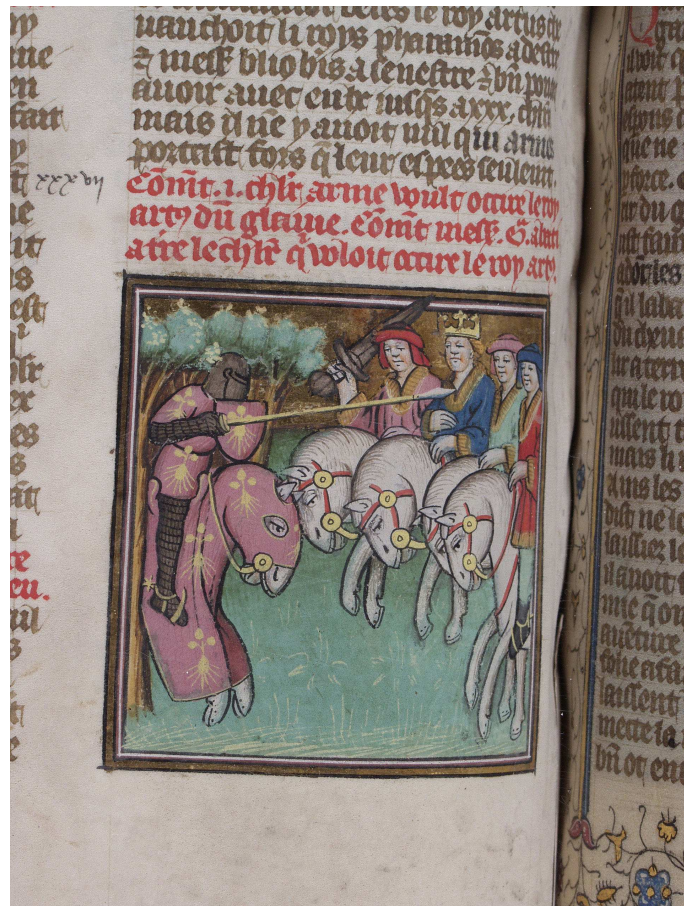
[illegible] le roy artus che
vauchoit li roys pharamõs a destre
& mess bliobleris a senestre & bien pouoi
auoir auec eulx mess xxx. chlrs
mais il ne y auoit nul qui armes
portast fors que leur espees seulem̃t.
Cõmt .i. chlr arme voult occire le roy
artus du glaive. cõmt mess. G. abati
a tire le chlr qui vloit occire le roy artus.

ey
ue
en
sait
sy
rt
re
ut
rs
ist
at
es
is
st
ut
re
eu.
ut

Q
ar
spirs
se
ue ne
sance.
r du g
ist saut
adories
il lait
ui du
ril a terr
que le ro
ussent t
mais il
uns les
dist ne
laissiez le
il auoit
une q
auenture
fine essa
laissent
mette la
bu or en